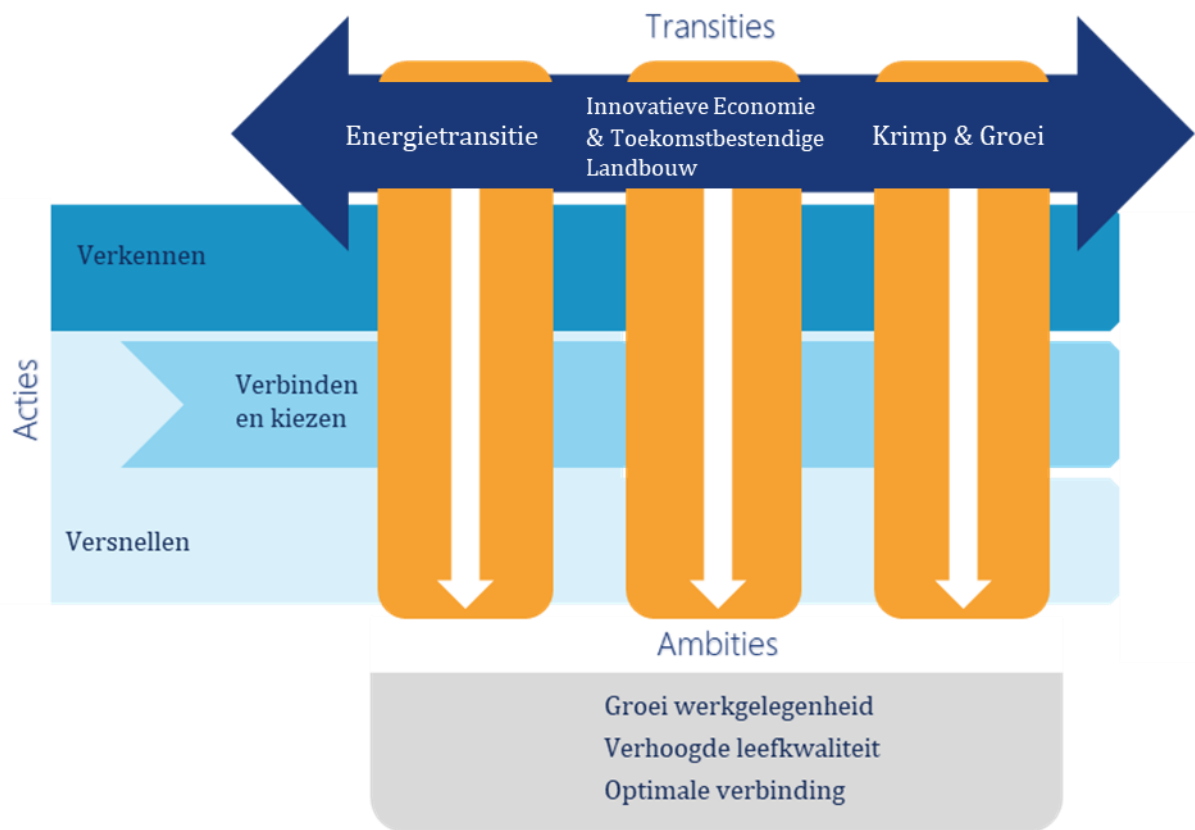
Transities

Energietransitie

Innovatieve Economie & Toekomstbestendige Landbouw

Krimp & Groei

Acties

Verkennen

Verbinden en kiezen

Versnellen

Ambities

Groei werkgelegenheid

Verhoogde leefkwaliteit

Optimale verbinding